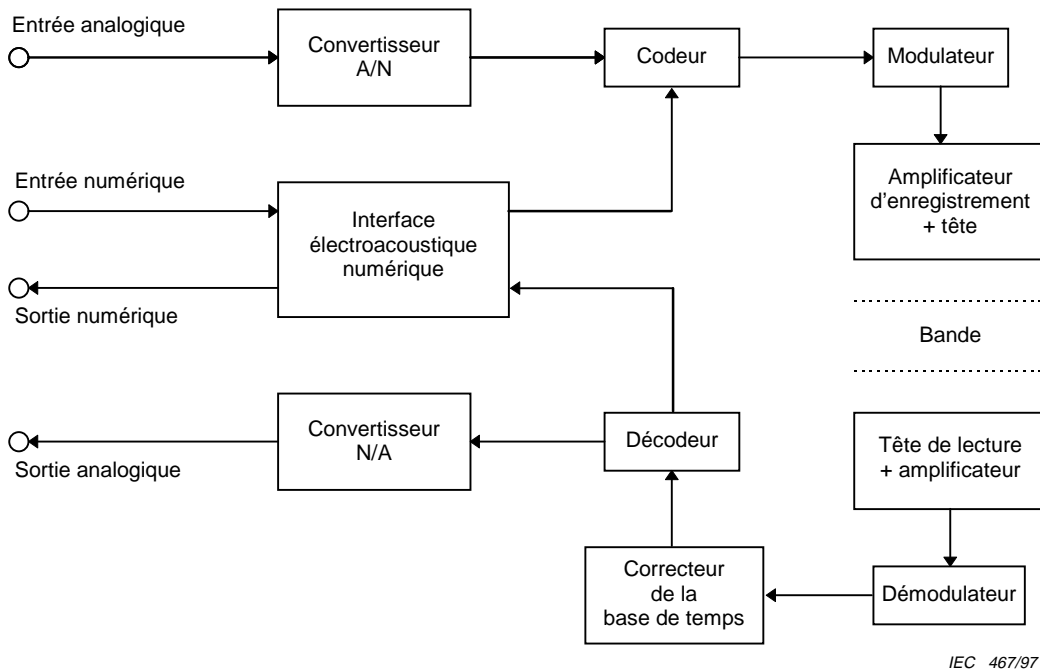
Entrée analogique

Convertisseur A/N

Codeur

Modulateur

Amplificateur d'enregistrement + tête

Entrée numérique

Interface électroacoustique numérique

Sortie numérique

Bande

Convertisseur N/A

Décodeur

Tête de lecture + amplificateur

Sortie analogique

Correcteur de la base de temps

Démodulateur

IEC 467/97